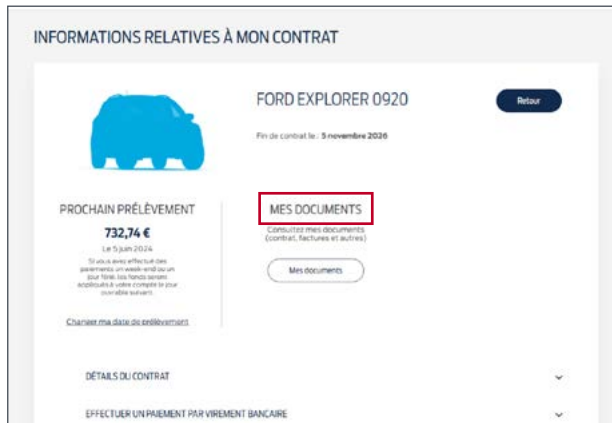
INFORMATIONS RELATIVES À MON CONTRAT

FORD EXPLORER 0920

Retour

Fin de contrat le : 5 novembre 2026

PROCHAIN PRÉLÈVEMENT

732,74 €

Le 5 juin 2024

Si vous avez effectué des paiements un week-end ou un jour férié, les fonds seront appliqués à votre compte le jour ouvrable suivant.

Changer ma date de prélèvement

MES DOCUMENTS

Consultez mes documents (contrat, factures et autres)

Mes documents

DÉTAILS DU CONTRAT

EFFECTUER UN PAIEMENT PAR VIREMENT BANCAIRE